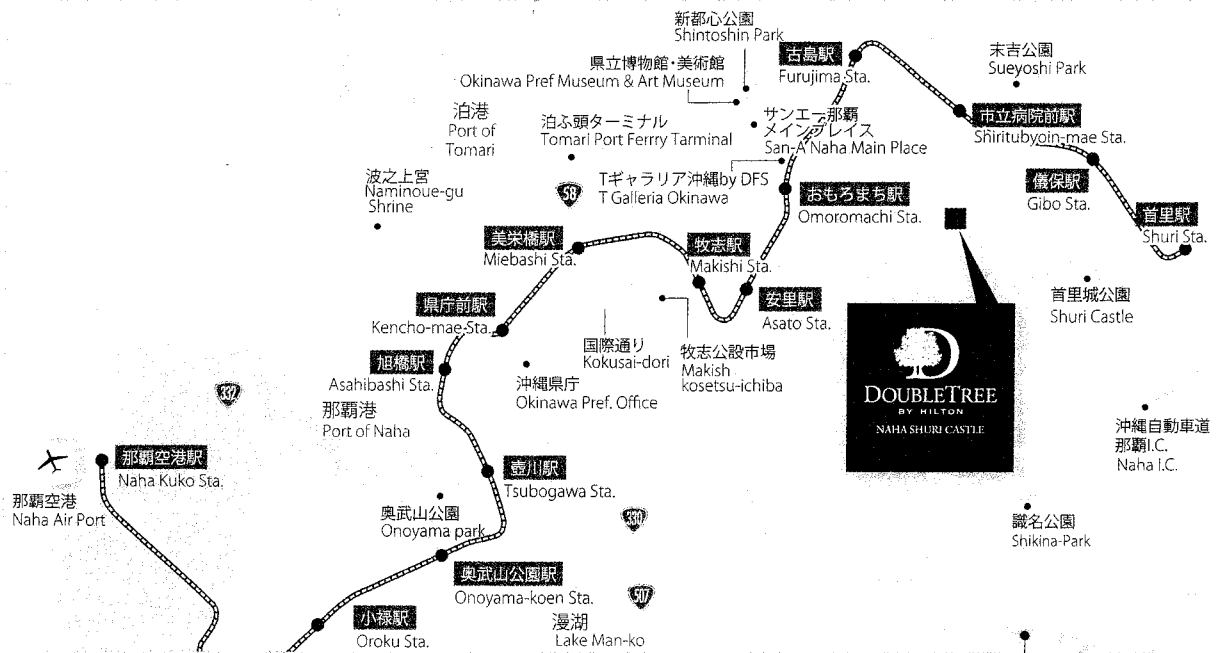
新都心公園
Shintoshin Park

県立博物館・美術館
Okinawa Pref Museum & Art Museum

古島駅
Furujima Sta.

末吉公園
Sueyoshi Park

泊港
Port of Tomari

泊ふ頭ターミナル
Tomari Port Ferrry Tarminal

サンエー那覇メインプレイス
San-A Naha Main Place

市立病院前駅
Shiritubyoin-mae Sta.

波之上宮
Naminoue-gu Shrine

58

Tギャラリア沖縄by DFS
T Galleria Okinawa

おもろまち駅
Omoromachi Sta.

儀保駅
Gibo Sta.

首里駅
Shuri Sta.

美栄橋駅
Miebashi Sta.

牧志駅
Makishi Sta.

安里駅
Asato Sta.

首里城公園
Shuri Castle

県庁前駅
Kencho-mae Sta.

国際通り
Kokusai-dori

牧志公設市場
Makish kosetsu-ichiba

DOUBLETREE
BY HILTON
NAHA SHURI CASTLE

旭橋駅
Asahibashi Sta.

沖縄県庁
Okinawa Pref. Office

332

那覇港
Port of Naha

沖縄自動車道
那覇I.C.
Naha I.C.

那覇空港駅
Naha Kuko Sta.

那覇空港
Naha Air Port

壺川駅
Tsubogawa Sta.

奥武山公園
Onoyama park

330

識名公園
Shikina-Park

奥武山公園駅
Onoyama-koen Sta.

507

小禄駅
Oroku Sta.

漫湖
Lake Man-ko